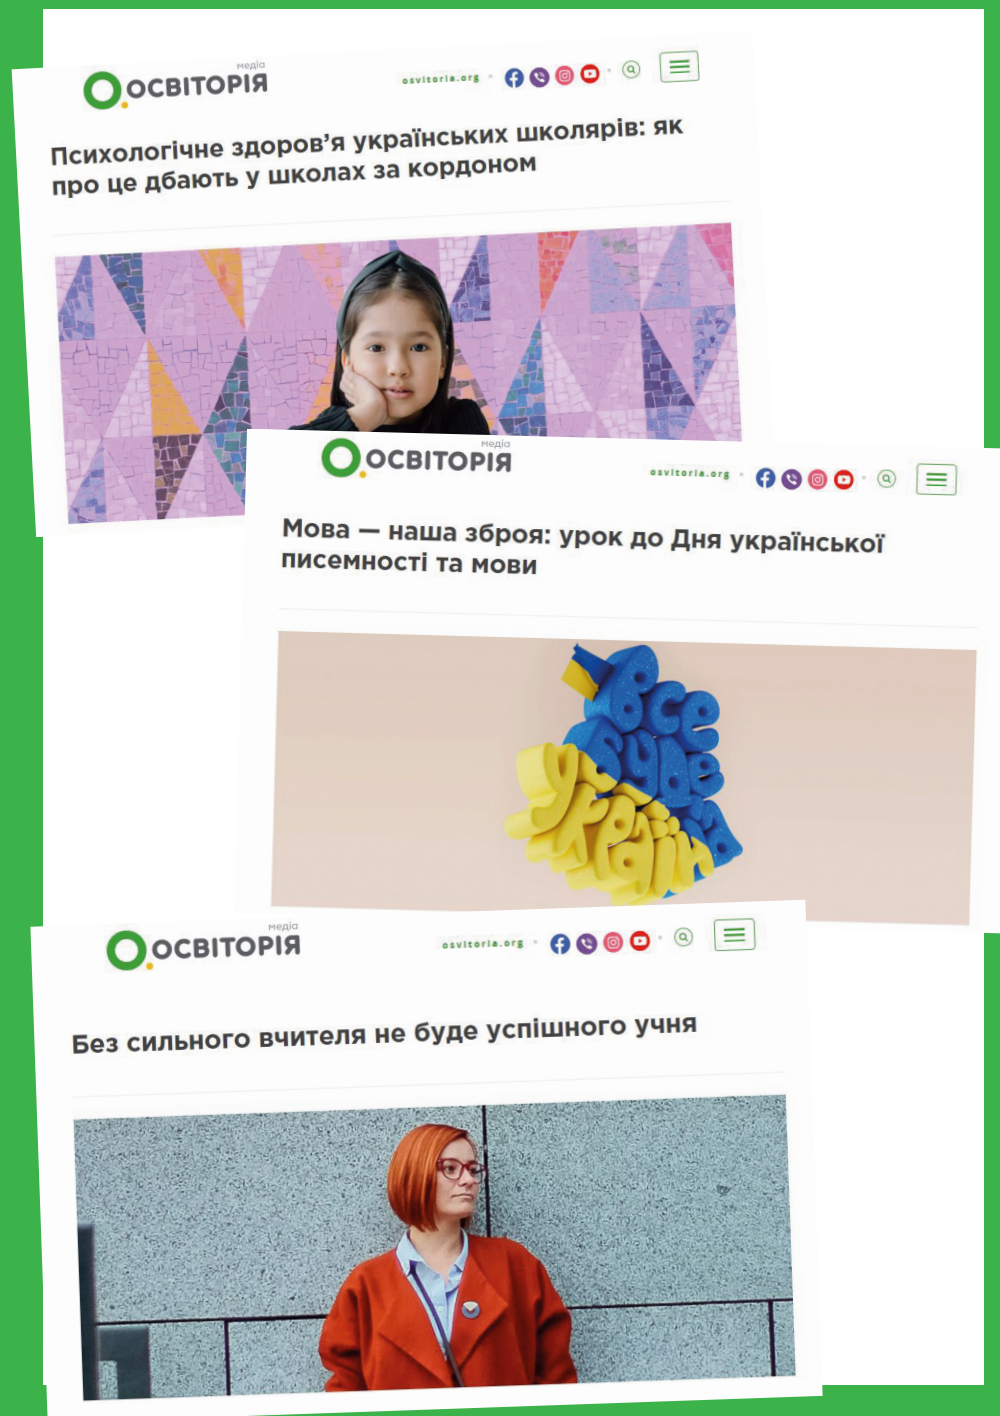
медіа
ОСВІТОРІЯ

osvitoria.org

Психологічне здоров'я українських школярів: як про це дбають у школах за кордоном

медіа
ОСВІТОРІЯ

osvitoria.org

Мова — наша зброя: урок до Дня української писемності та мови

Все буде Україна

медіа
ОСВІТОРІЯ

osvitoria.org

Без сильного вчителя не буде успішного учня